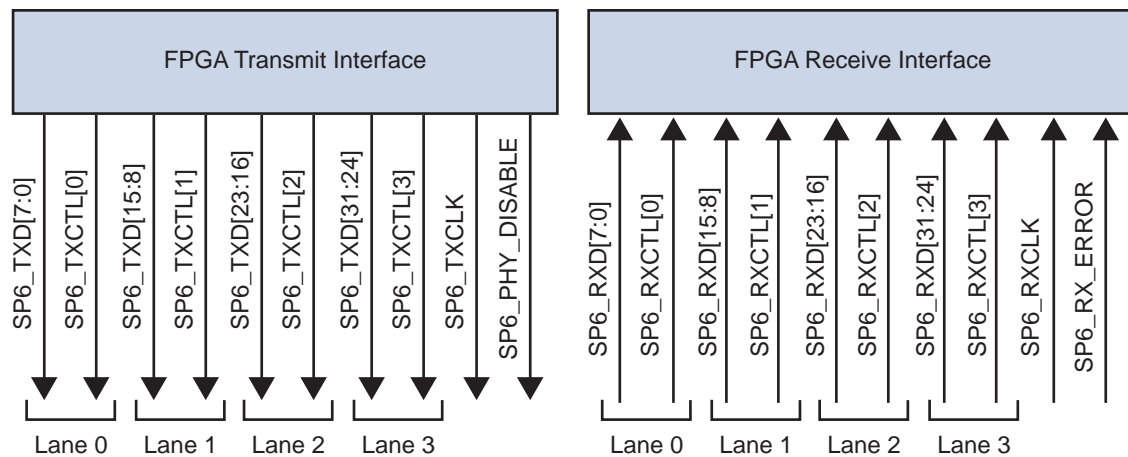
FPGA Transmit Interface

SP6_TXD[7:0]
SP6_TXCTL[0]
SP6_TXD[15:8]
SP6_TXCTL[1]
SP6_TXD[23:16]
SP6_TXCTL[2]
SP6_TXD[31:24]
SP6_TXCTL[3]
SP6_TXCLK
SP6_PHY_DISABLE

Lane 0
Lane 1
Lane 2
Lane 3

FPGA Receive Interface

SP6_RXD[7:0]
SP6_RXCTL[0]
SP6_RXD[15:8]
SP6_RXCTL[1]
SP6_RXD[23:16]
SP6_RXCTL[2]
SP6_RXD[31:24]
SP6_RXCTL[3]
SP6_RXCLK
SP6_RX_ERROR

Lane 0
Lane 1
Lane 2
Lane 3